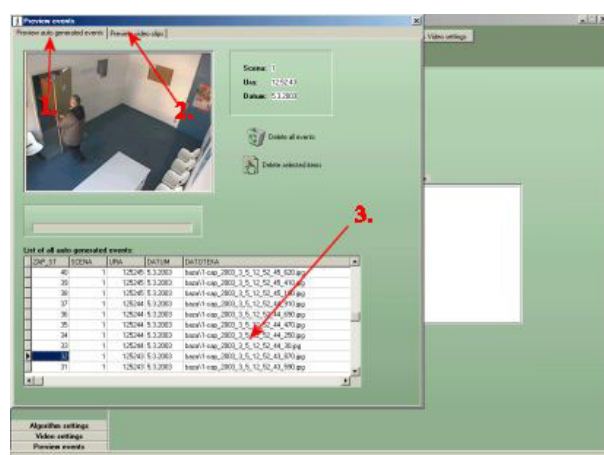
Preview events

Preview auto generated events | Preview video clips

1.

2.

Scena: 1
Ura: 12:52:43
Datum: 5.3.2003

Delete all events

Delete selected items

Video settings

3.

List of all auto generated events:

| ZAP_ST | SCENA | URA | DATUM | DATOTEKA |
|---|---|---|---|---|
| 40 | 1 | 125245 | 5.3.2003 | baza\1-cap_2003_3_5_12_52_45_620.jpg |
| 39 | 1 | 125245 | 5.3.2003 | baza\1-cap_2003_3_5_12_52_45_410.jpg |
| 38 | 1 | 125245 | 5.3.2003 | baza\1-cap_2003_3_5_12_52_45_1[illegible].jpg |
| 37 | 1 | 125244 | 5.3.2003 | baza\1-cap_2003_3_5_12_52_44_910.jpg |
| 36 | 1 | 125244 | 5.3.2003 | baza\1-cap_2003_3_5_12_52_44_690.jpg |
| 35 | 1 | 125244 | 5.3.2003 | baza\1-cap_2003_3_5_12_52_44_470.jpg |
| 34 | 1 | 125244 | 5.3.2003 | baza\1-cap_2003_3_5_12_52_44_250.jpg |
| 33 | 1 | 125244 | 5.3.2003 | baza\1-cap_2003_3_5_12_52_44_30.jpg |
| 32 | 1 | 125243 | 5.3.2003 | baza\1-cap_2003_3_5_12_52_43_870.jpg |
| 31 | 1 | 125243 | 5.3.2003 | baza\1-cap_2003_3_5_12_52_43_590.jpg |

Algorithm settings
Video settings
Preview events